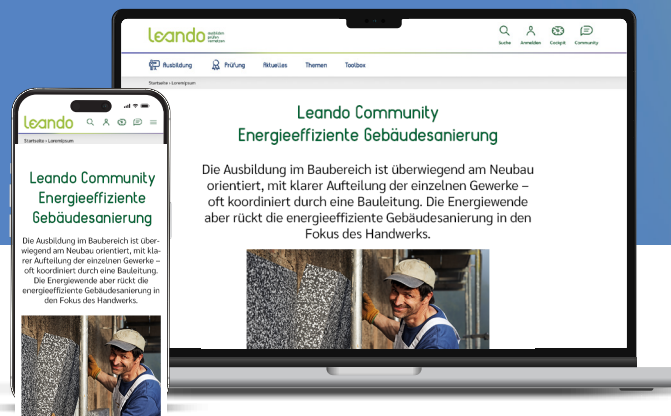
leando ausbilden prüfen vernetzen

Suche Anmelden Cockpit Community

Ausbildung Prüfung Aktuelles Themen Toolbox

Startseite › Loremipsum

Leando Community Energieeffiziente Gebäudesanierung

Die Ausbildung im Baubereich ist überwiegend am Neubau orientiert, mit klarer Aufteilung der einzelnen Gewerke – oft koordiniert durch eine Bauleitung. Die Energiewende aber rückt die energieeffiziente Gebäudesanierung in den Fokus des Handwerks.

leando

Startseite › Loremipsum

Leando Community Energieeffiziente Gebäudesanierung

Die Ausbildung im Baubereich ist überwiegend am Neubau orientiert, mit klarer Aufteilung der einzelnen Gewerke – oft koordiniert durch eine Bauleitung. Die Energiewende aber rückt die energieeffiziente Gebäudesanierung in den Fokus des Handwerks.